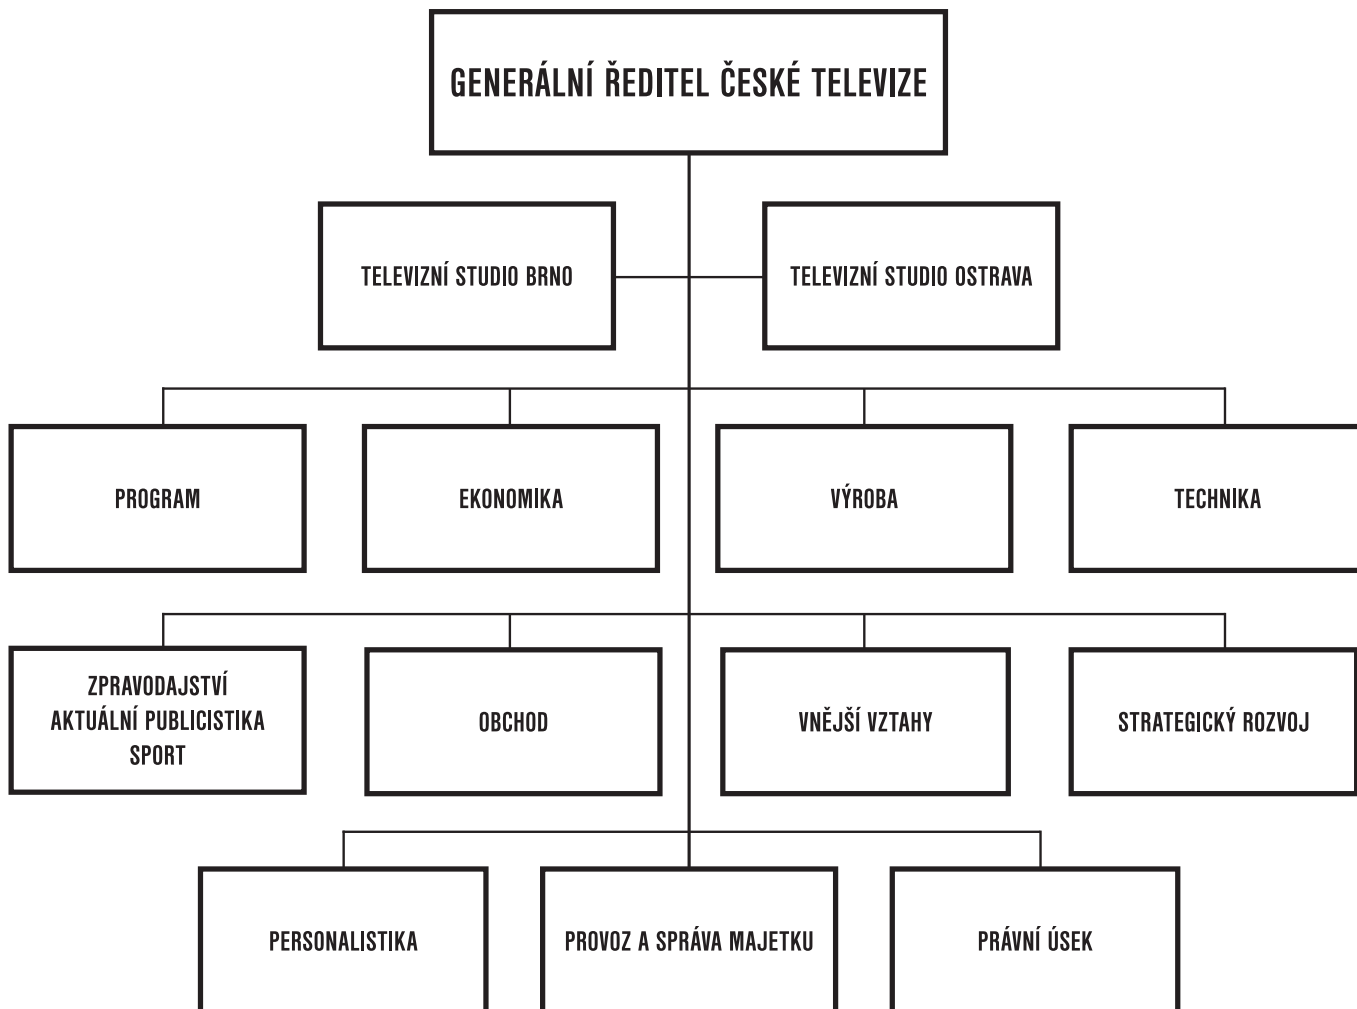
GENERÁLNÍ ŘEDITEL ČESKÉ TELEVIZE

TELEVIZNÍ STUDIO BRNO

TELEVIZNÍ STUDIO OSTRAVA

PROGRAM

EKONOMIKA

VÝROBA

TECHNIKA

ZPRAVODAJSTVÍ
AKTUÁLNÍ PUBLICISTIKA
SPORT

OBCHOD

VNĚJŠÍ VZTAHY

STRATEGICKÝ ROZVOJ

PERSONALISTIKA

PROVOZ A SPRÁVA MAJETKU

PRÁVNÍ ÚSEK